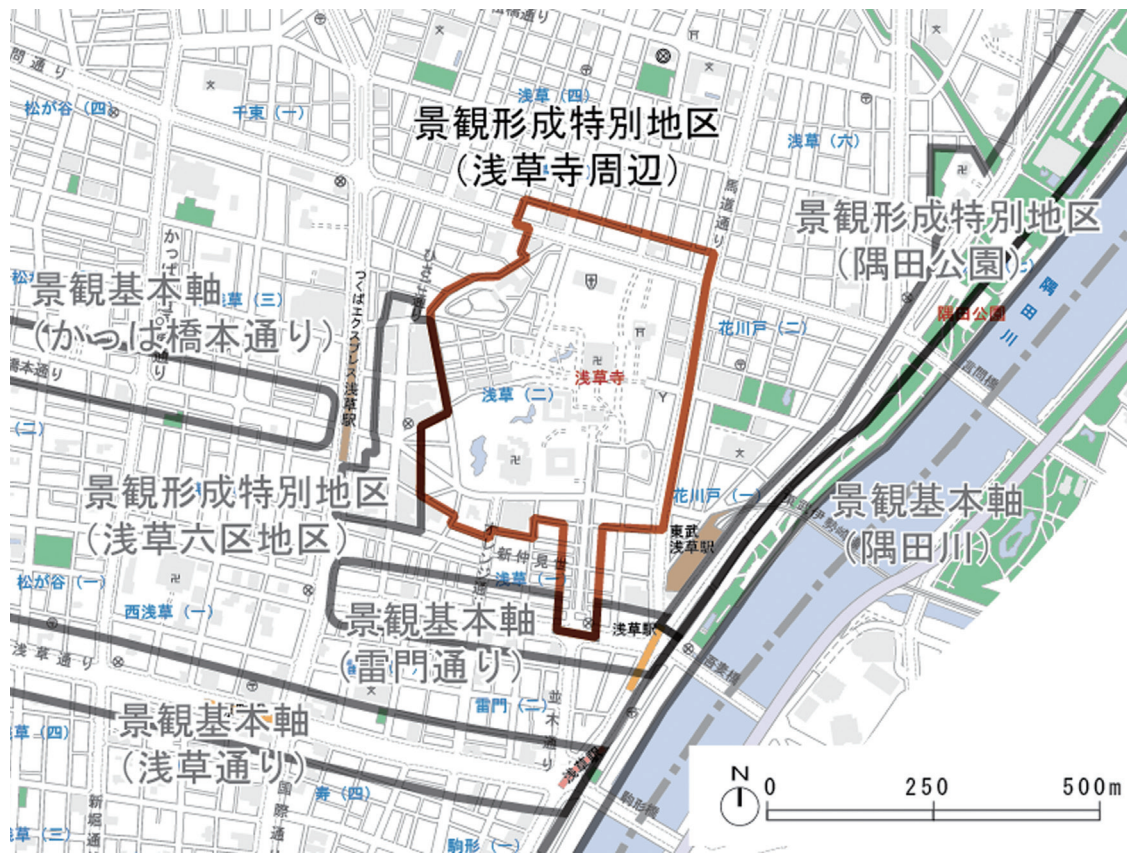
言問通り
浅草（四）
松が谷（四）
千東（一）
景観形成特別地区
（浅草寺周辺）
浅草（六）
馬道通り
景観形成特別地区
（隅田公園）
かっぱ橋通り
ひさご通り
つくばエクスプレス浅草駅
景観基本軸
（かっぱ橋本通り）
浅草（三）
隅田公園
隅田川
花川戸（二）
橋本通り
浅草寺
浅草（二）
言問橋
（二）
景観形成特別地区
（浅草六区地区）
花川戸（一）
東武伊勢崎線
景観基本軸
（隅田川）
東武浅草駅
新仲見世通り
オレンジ通り
浅草（一）
松が谷（一）
西浅草（一）
景観基本軸
（雷門通り）
浅草駅
浅草通り
吾妻橋
雷門（二）
並木通り
景観基本軸
（浅草通り）
草（四）
江戸通り
新堀通り
国際通り
寿（四）
駒形（二）
駒形橋
草（三）
N
0
250
500m